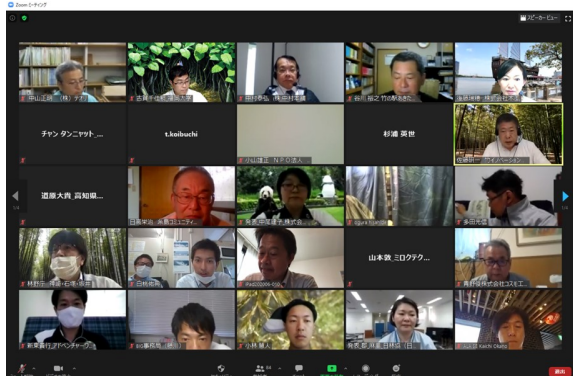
Zoom ミーティング

スピーカービュー

中山正剛（株）テ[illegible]

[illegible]

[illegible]

谷口 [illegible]

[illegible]

チャン タンニャット_...

t.koibuchi

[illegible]

杉浦 英世

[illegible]

道原大貴_高知県...

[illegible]

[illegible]

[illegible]

多田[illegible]

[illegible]

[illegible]

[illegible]

山本致_ミロクテク...

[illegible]

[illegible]

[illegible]

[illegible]

小林 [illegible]

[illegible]

Koichi Okamo

終了